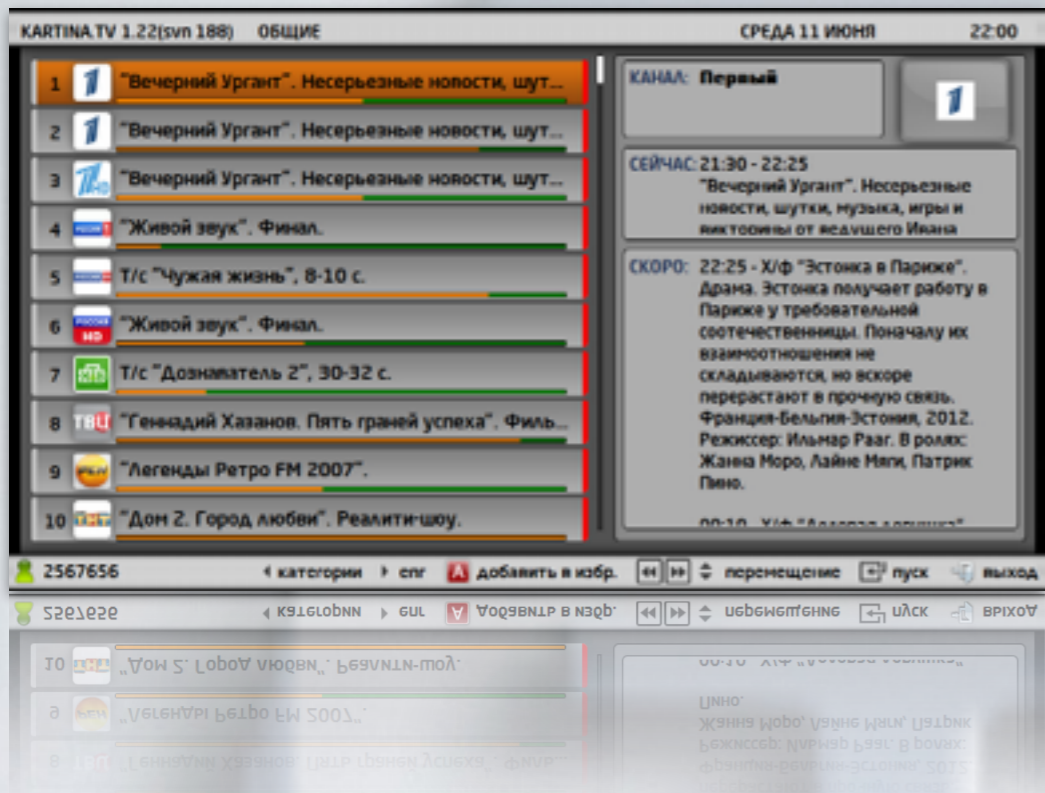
KARTINA.TV 1.22(svn 188) ОБЩИЕ СРЕДА 11 ИЮНЯ 22:00

1 "Вечерний Ургант". Несерьезные новости, шут...
2 "Вечерний Ургант". Несерьезные новости, шут...
3 "Вечерний Ургант". Несерьезные новости, шут...
4 "Живой звук". Финал.
5 Т/с "Чужая жизнь", 8-10 с.
6 "Живой звук". Финал.
7 Т/с "Дознаватель 2", 30-32 с.
8 "Геннадий Хазанов. Пять граней успеха". Филь...
9 "Легенды Ретро FM 2007".
10 "Дом 2. Город любви". Реалити-шоу.

КАНАЛ: Первый

СЕЙЧАС: 21:30 - 22:25 "Вечерний Ургант". Несерьезные новости, шутки, музыка, игры и викторины от ведущего Ивана

СКОРО: 22:25 - Х/ф "Эстонка в Париже". Драма. Эстонка получает работу в Париже у требовательной соотечественницы. Поначалу их взаимоотношения не складываются, но вскоре перерастают в прочную связь. Франция-Бельгия-Эстония, 2012. Режиссер: Ильмар Рааг. В ролях: Жанна Моро, Лайне Мяги, Патрик Пино.

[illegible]

2567656 категории епг добавить в избр. перемещение пуск выход